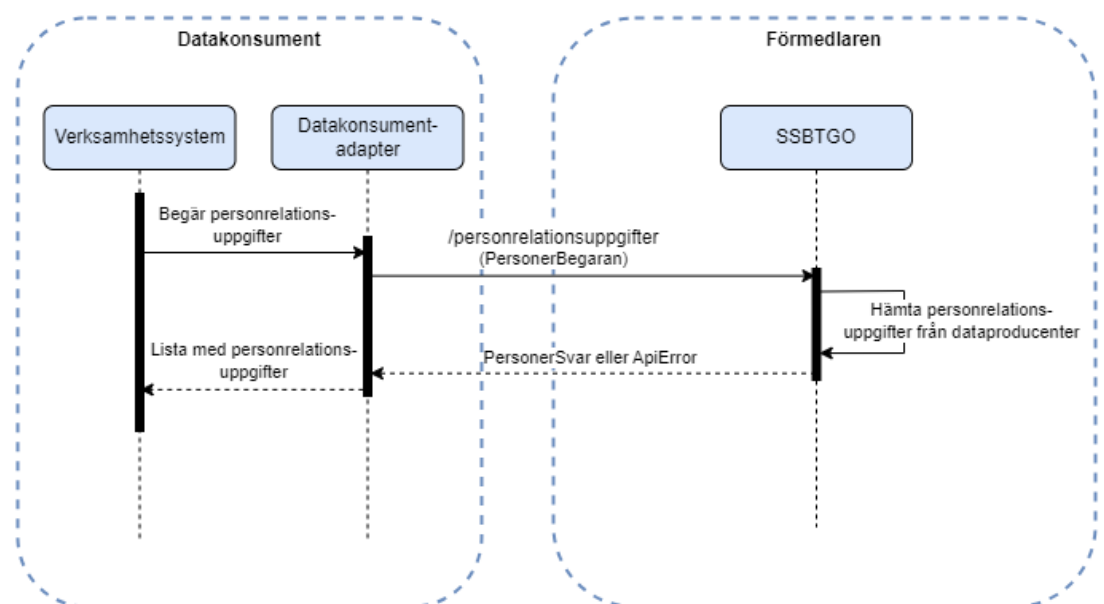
Datakonsument

Förmedlaren

Verksamhetssystem

Datakonsument-adapter

SSBTGO

Begär personrelations-uppgifter

/personrelationsuppgifter (PersonerBegaran)

Hämta personrelations-uppgifter från dataproducenter

PersonerSvar eller ApiError

Lista med personrelations-uppgifter